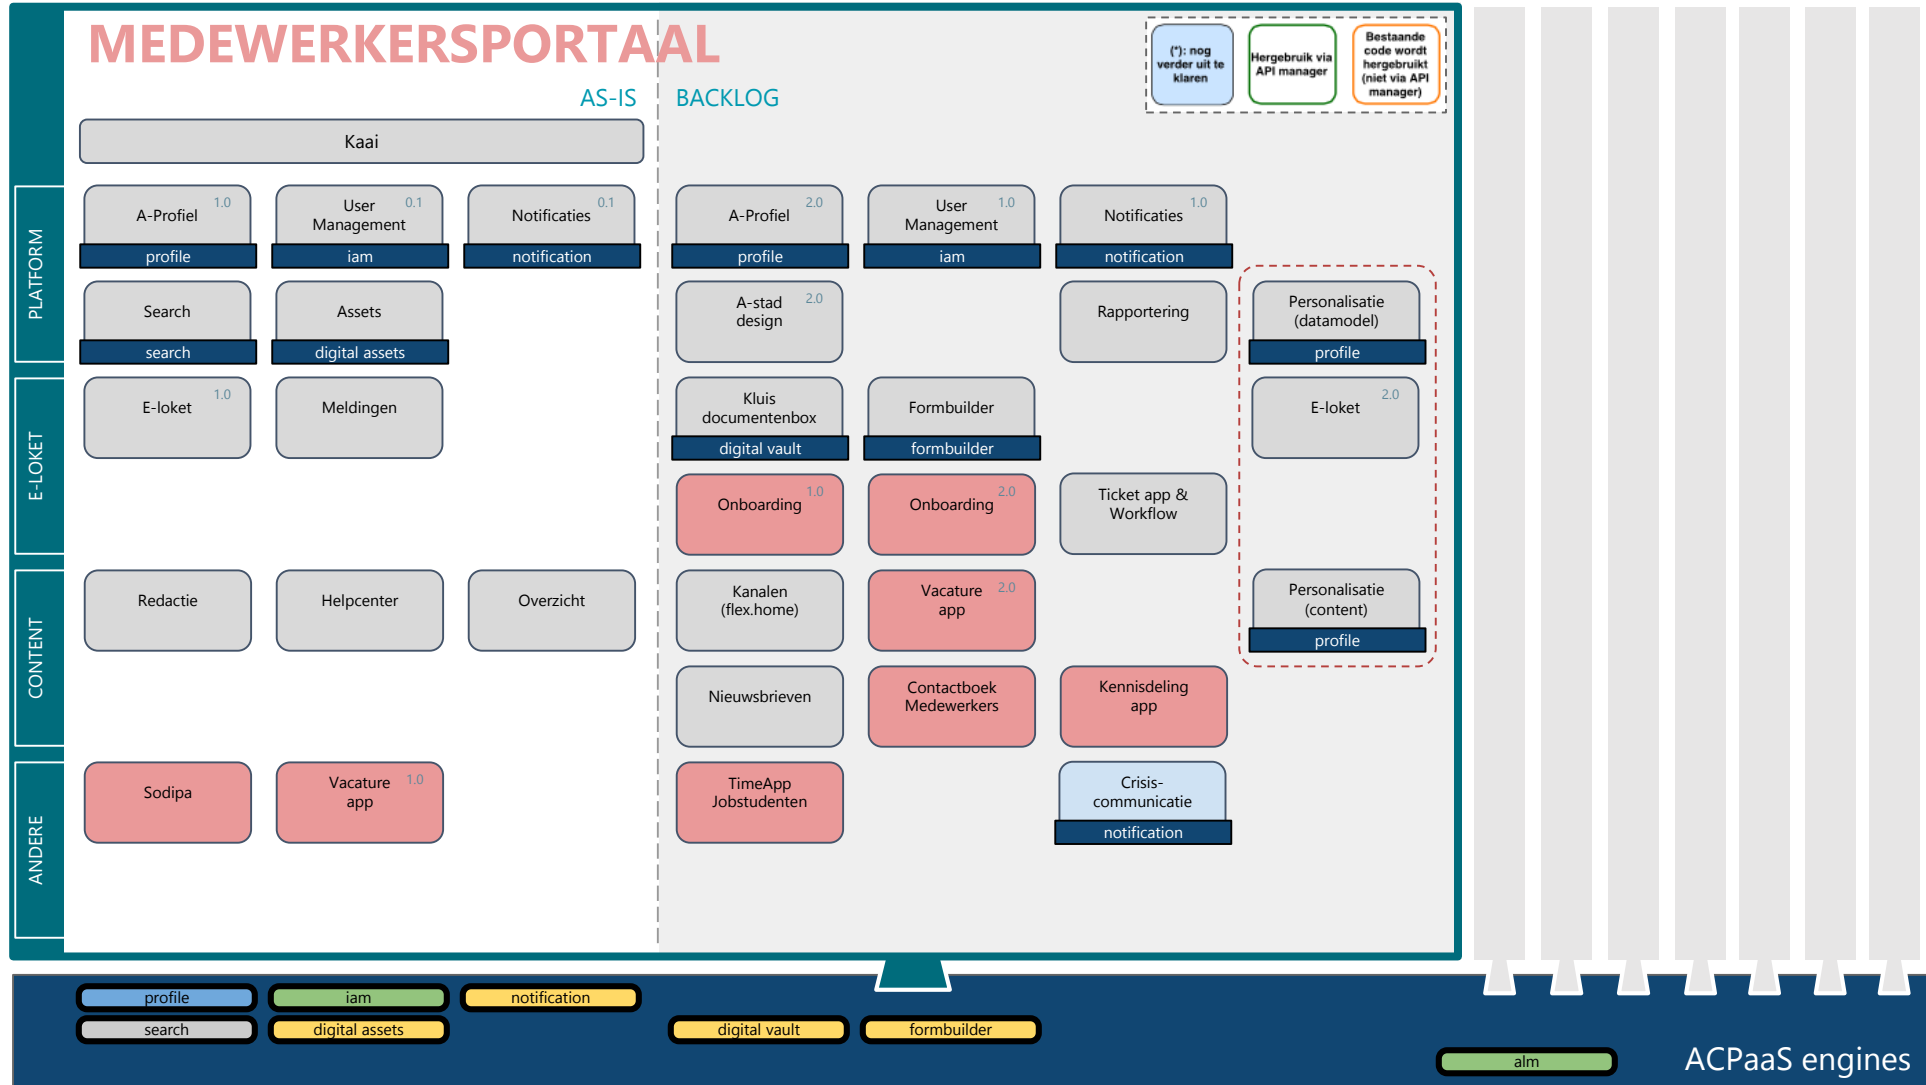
MEDEWERKERSPORTAAL

(*): nog verder uit te klaren

Hergebruik via API manager

Bestaande code wordt hergebruikt (niet via API manager)

AS-IS

BACKLOG

Kaai

PLATFORM

A-Profiel 1.0
profile

User Management 0.1
iam

Notificaties 0.1
notification

Search
search

Assets
digital assets

A-Profiel 2.0
profile

User Management 1.0
iam

Notificaties 1.0
notification

A-stad design 2.0

Rapportering

Personalisatie (datamodel)
profile

E-LOKET

E-loket 1.0

Meldingen

Kluis documentenbox
digital vault

Formbuilder
formbuilder

E-loket 2.0

Onboarding 1.0

Onboarding 2.0

Ticket app & Workflow

CONTENT

Redactie

Helpcenter

Overzicht

Kanalen (flex.home)

Vacature app 2.0

Personalisatie (content)
profile

Nieuwsbrieven

Contactboek Medewerkers

Kennisdeling app

ANDERE

Sodipa

Vacature app 1.0

TimeApp Jobstudenten

Crisis-communicatie
notification

profile
iam
notification
search
digital assets
digital vault
formbuilder
alm

ACPaaS engines